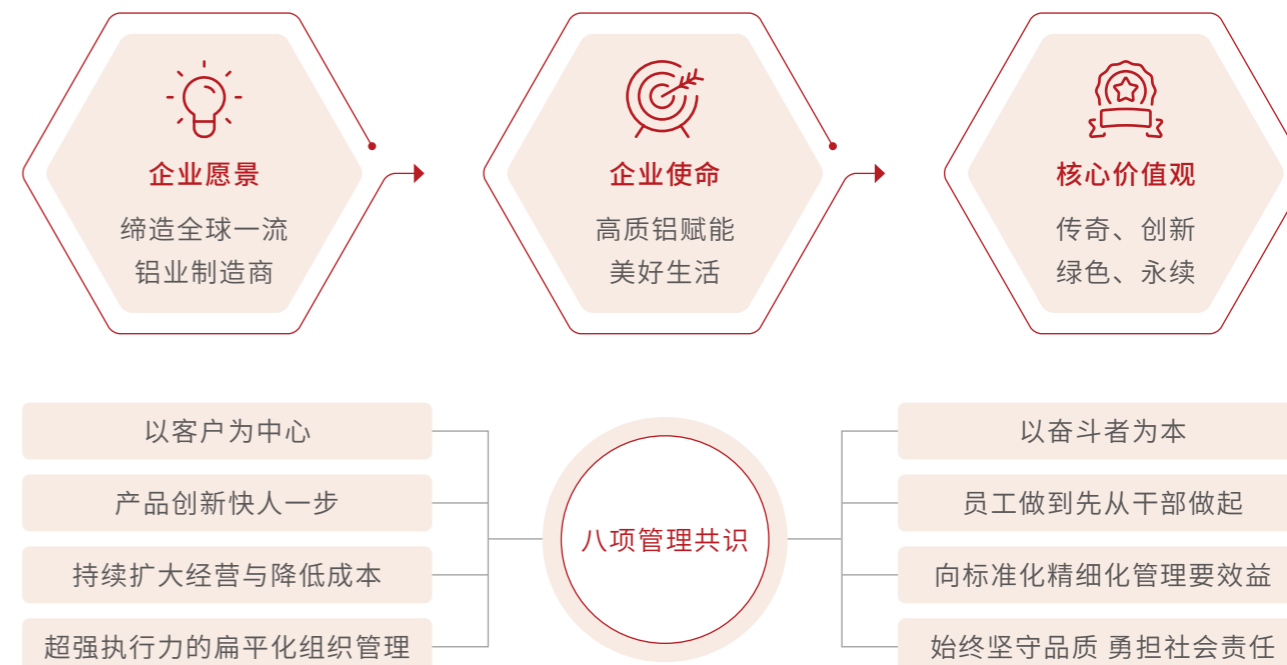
企业愿景
缔造全球一流
铝业制造商

企业使命
高质铝赋能
美好生活

核心价值观
传奇、创新
绿色、永续

以客户为中心
产品创新快人一步
持续扩大经营与降低成本
超强执行力的扁平化组织管理

八项管理共识

以奋斗者为本
员工做到先从干部做起
向标准化精细化管理要效益
始终坚守品质 勇担社会责任